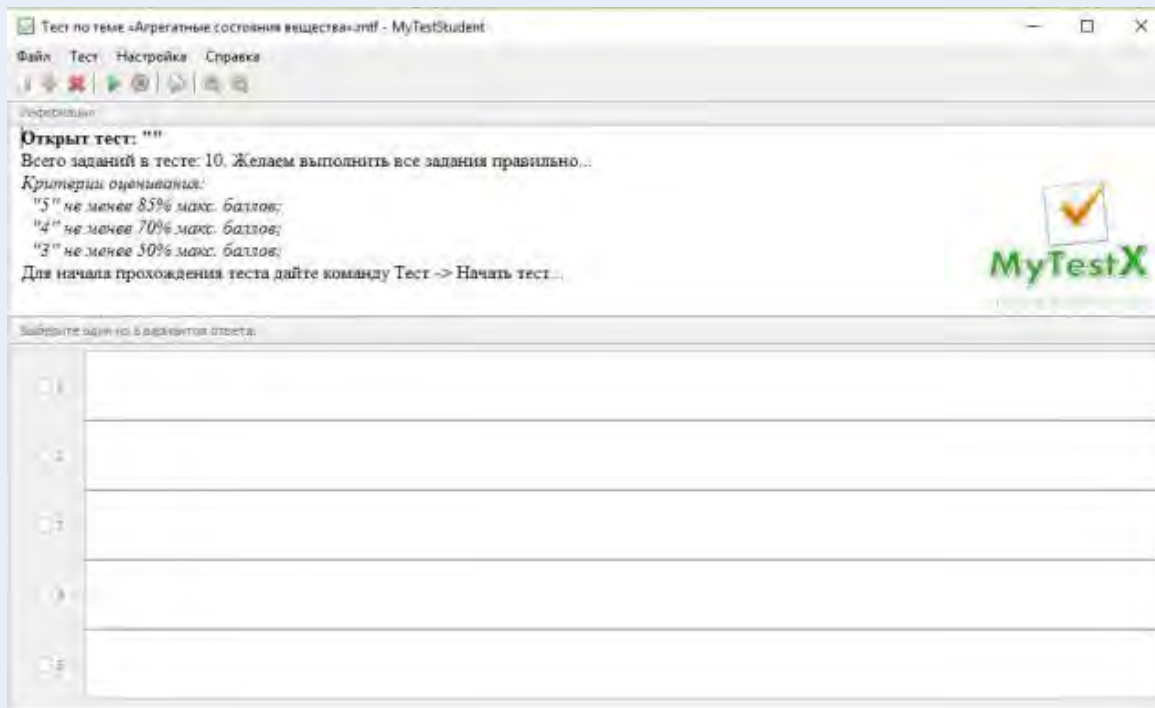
Тест по теме «Агрегатные состояния вещества».mtf - MyTestStudent

Файл Тест Настройка Справка

Информация

**Открыт тест: ""**
Всего заданий в тесте: 10. Желаем выполнить все задания правильно...
*Критерии оценивания:*
*"5" не менее 85% макс. баллов;*
*"4" не менее 70% макс. баллов;*
*"3" не менее 50% макс. баллов;*
Для начала прохождения теста дайте команду Тест -> Начать тест...

MyTestX

Выберите один из 5 вариантов ответа:

1

2

3

4

5